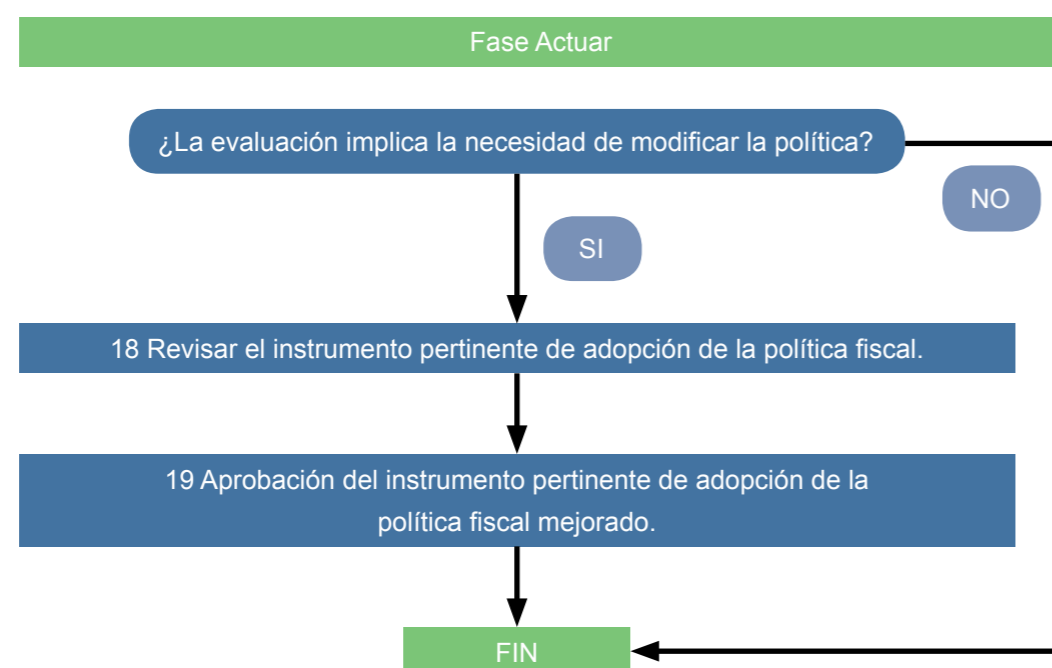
Fase Actuar

¿La evaluación implica la necesidad de modificar la política?

NO

SI

18 Revisar el instrumento pertinente de adopción de la política fiscal.

19 Aprobación del instrumento pertinente de adopción de la política fiscal mejorado.

FIN